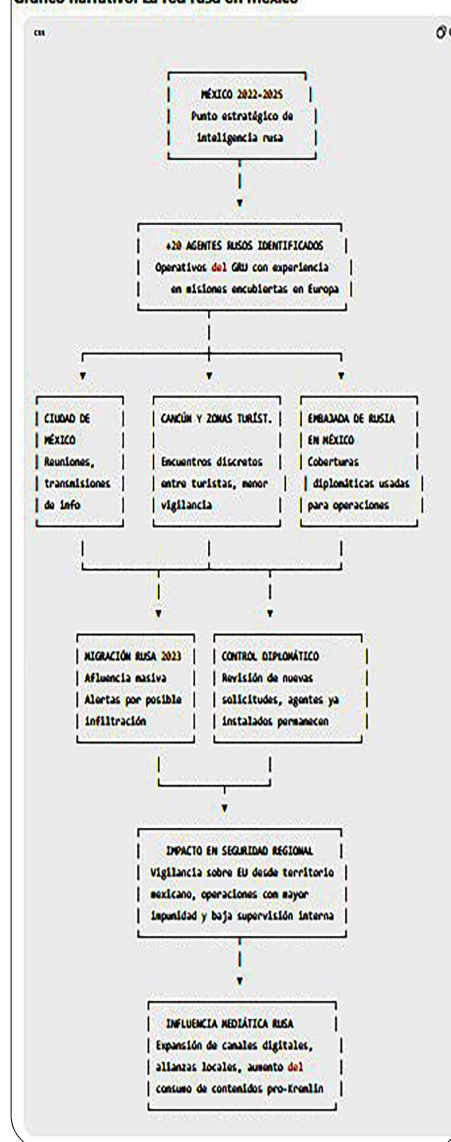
Gráfico narrativo: La red rusa en México

css

MÉXICO 2022-2025
Punto estratégico de inteligencia rusa

+20 AGENTES RUSOS IDENTIFICADOS
Operativos del GRU con experiencia en misiones encubiertas en Europa

CIUDAD DE MÉXICO
Reuniones, transmisiones de info

CANCÚN Y ZONAS TURÍST.
Encuentros discretos entre turistas, menor vigilancia

EMBAJADA DE RUSIA EN MÉXICO
Coberturas diplomáticas usadas para operaciones

MIGRACIÓN RUSA 2023
Afluencia masiva
Alertas por posible infiltración

CONTROL DIPLOMÁTICO
Revisión de nuevas solicitudes, agentes ya instalados permanecen

IMPACTO EN SEGURIDAD REGIONAL
Vigilancia sobre EU desde territorio mexicano, operaciones con mayor impunidad y baja supervisión interna

INFLUENCIA MEDIÁTICA RUSA
Expansión de canales digitales, alianzas locales, aumento del consumo de contenidos pro-Kremlin